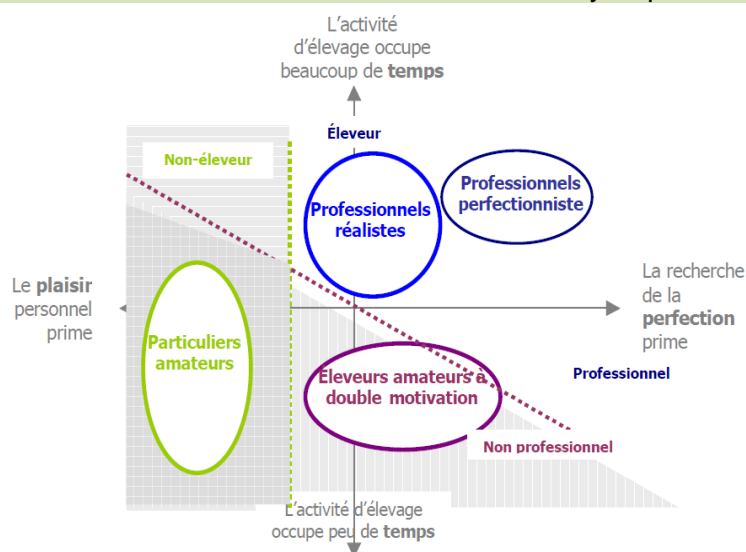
L'activité d'élevage occupe beaucoup de **temps**

Éleveur

Non-éleveur

Professionnels réalistes

Professionnels perfectionniste

Le **plaisir** personnel prime

La recherche de la **perfection** prime

Particuliers amateurs

Eleveurs amateurs à double motivation

Professionnel

Non professionnel

L'activité d'élevage occupe peu de **temps**